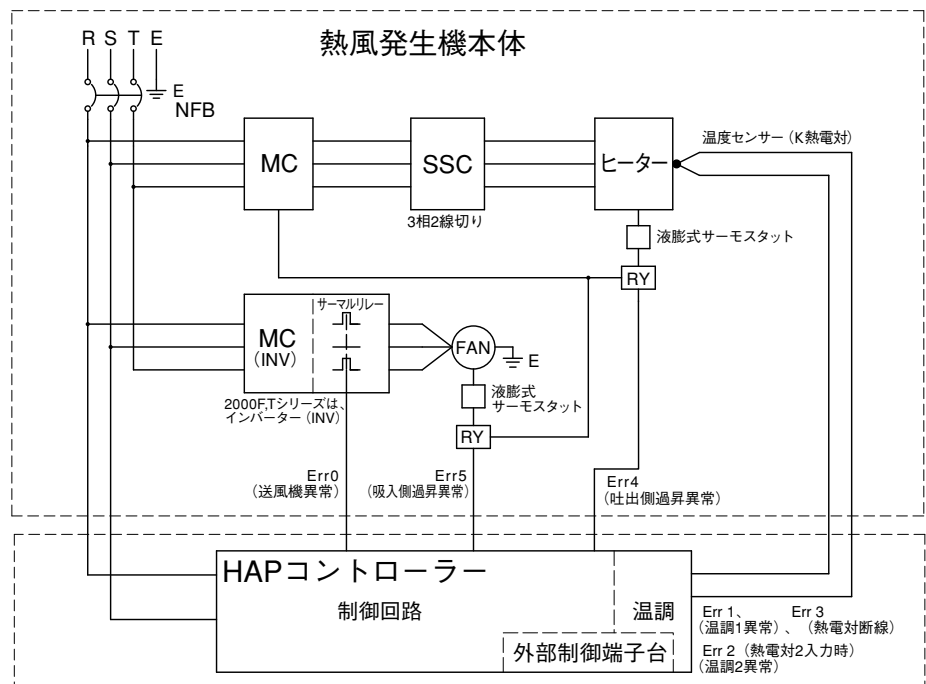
R S T E

熱風発生機本体

E
NFB

MC

SSC

ヒーター

温度センサー（K熱電対）

3相2線切り

液膨式サーモスタット

RY

サーマルリレー

MC
（INV）

FAN

E

液膨式
サーモスタット

2000F,Tシリーズは、
インバーター（INV）

RY

Err0
（送風機異常）

Err5
（吸入側過昇異常）

Err4
（吐出側過昇異常）

HAPコントローラー

制御回路

温調

外部制御端子台

Err 1、 Err 3
（温調1異常）、（熱電対断線）

Err 2（熱電対2入力時）
（温調2異常）